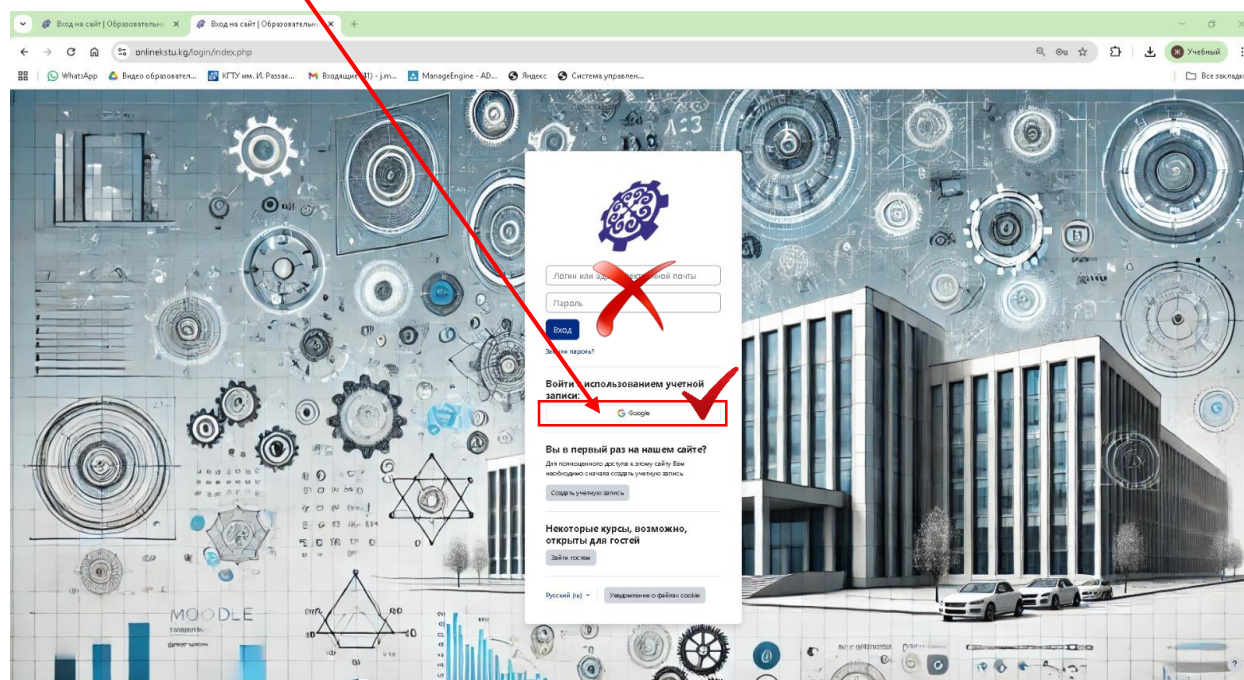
Вход на сайт | Образовательны ×
Вход на сайт | Образовательны ×
+
onlinekstu.kg/login/index.php
Учебный
WhatsApp
Видео образовател...
КГТУ им. И. Раззак...
Входящие (41) - j.m...
ManageEngine - AD...
Яндекс
Система управлен...
Все закладки

Логин или адрес электронной почты
Пароль
Вход
Забыли пароль?

Войти с использованием учетной записи:
Google

Вы в первый раз на нашем сайте?
Для полноценного доступа к этому сайту Вам необходимо сначала создать учетную запись.
Создать учетную запись

Некоторые курсы, возможно, открыты для гостей
Зайти гостем

Русский (ru)
Уведомление о файлах cookie

MOODLE